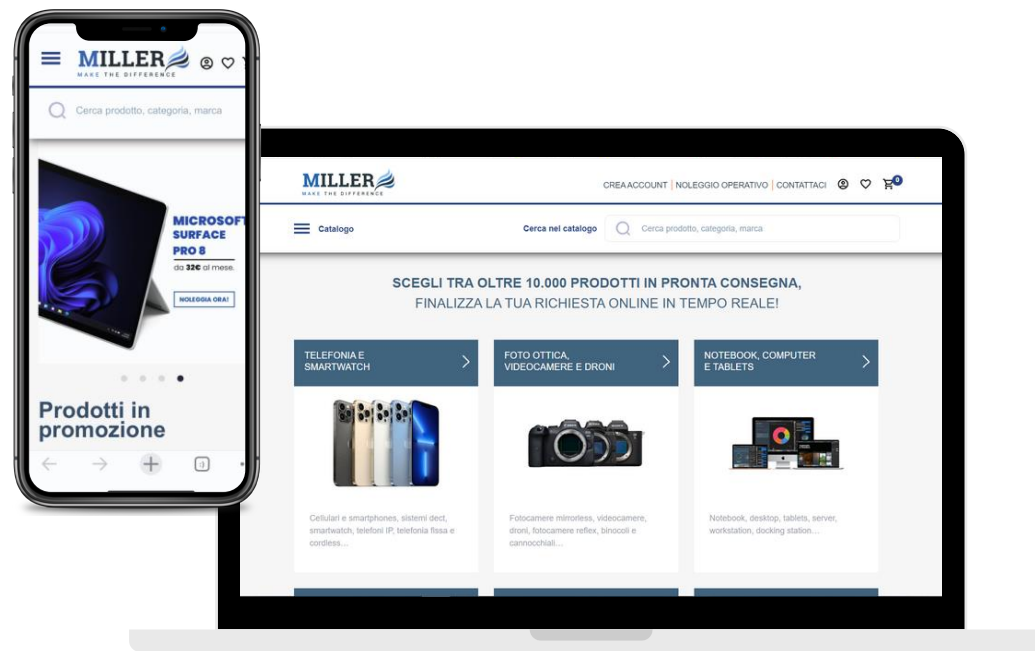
MILLER
MAKE THE DIFFERENCE

Cerca prodotto, categoria, marca

MICROSOFT SURFACE PRO 8
da 32€ al mese.
NOLEGGIA ORA!

Prodotti in promozione

:)

MILLER
MAKE THE DIFFERENCE

CREA ACCOUNT | NOLEGGIO OPERATIVO | CONTATTACI

0

Catalogo

Cerca nel catalogo

Cerca prodotto, categoria, marca

SCEGLI TRA OLTRE 10.000 PRODOTTI IN PRONTA CONSEGNA,
FINALIZZA LA TUA RICHIESTA ONLINE IN TEMPO REALE!

TELEFONIA E SMARTWATCH

Cellulari e smartphones, sistemi dect, smartwatch, telefoni IP, telefonia fissa e cordless...

FOTO OTTICA, VIDEOCAMERE E DRONI

Fotocamere mirrorless, videocamere, droni, fotocamere reflex, binocoli e cannocchiali...

NOTEBOOK, COMPUTER E TABLETS

Notebook, desktop, tablets, server, workstation, docking station...